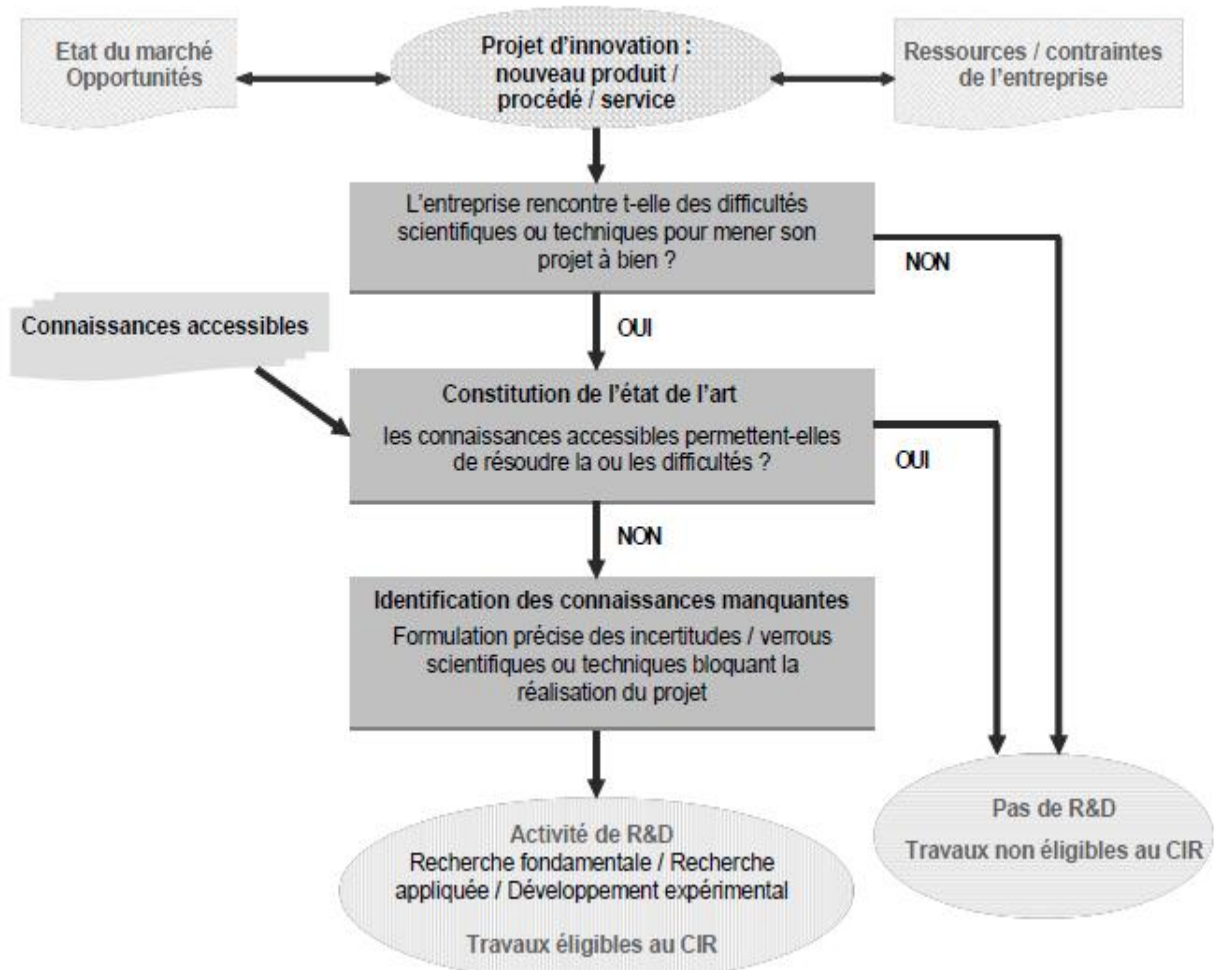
Etat du marché
Opportunités

Projet d'innovation :
nouveau produit /
procédé / service

Ressources / contraintes
de l'entreprise

L'entreprise rencontre t-elle des difficultés scientifiques ou techniques pour mener son projet à bien ?

NON

Connaissances accessibles

OUI

Constitution de l'état de l'art

les connaissances accessibles permettent-elles de résoudre la ou les difficultés ?

OUI

NON

Identification des connaissances manquantes

Formulation précise des incertitudes / verrous scientifiques ou techniques bloquant la réalisation du projet

Activité de R&D
Recherche fondamentale / Recherche appliquée / Développement expérimental

Travaux éligibles au CIR

Pas de R&D

Travaux non éligibles au CIR